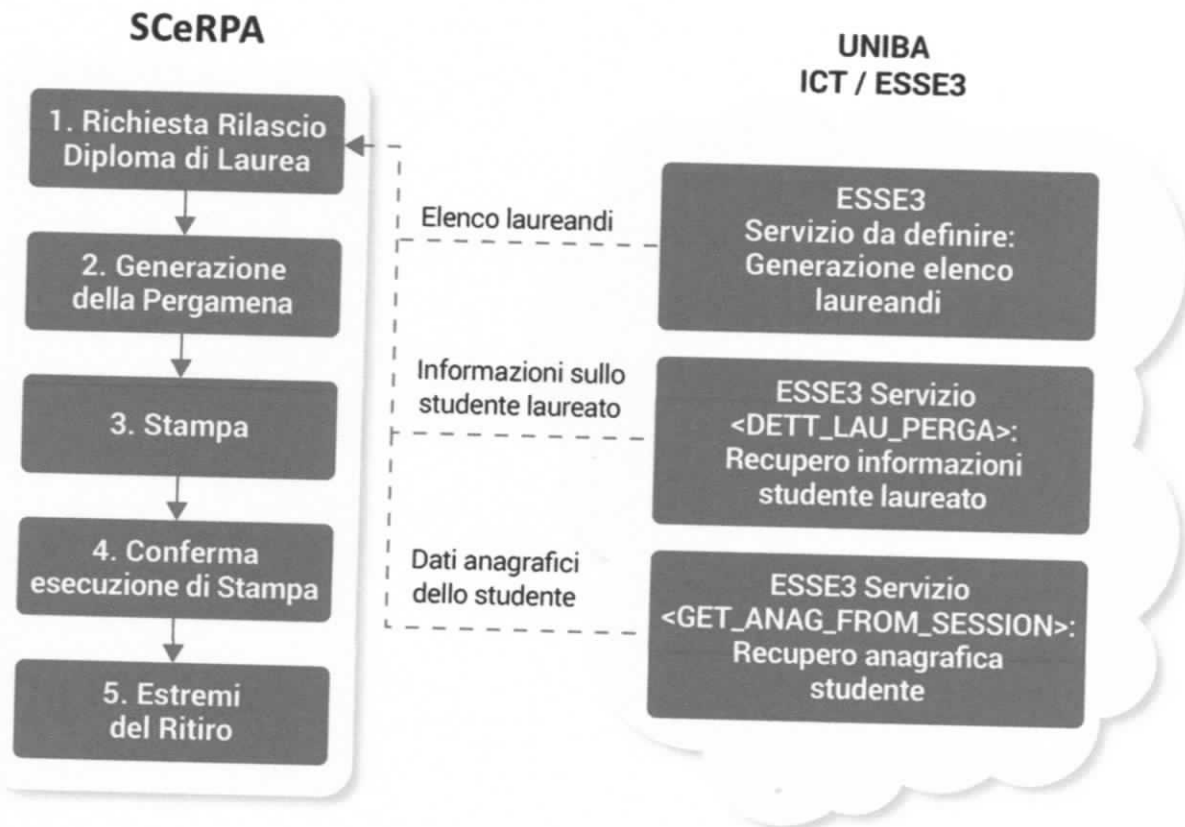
SCeRPA

1. Richiesta Rilascio Diploma di Laurea

2. Generazione della Pergamena

3. Stampa

4. Conferma esecuzione di Stampa

5. Estremi del Ritiro

Elenco laureandi

Informazioni sullo studente laureato

Dati anagrafici dello studente

UNIBA
ICT / ESSE3

ESSE3
Servizio da definire:
Generazione elenco laureandi

ESSE3 Servizio
<DETT_LAU_PERGA>:
Recupero informazioni studente laureato

ESSE3 Servizio
<GET_ANAG_FROM_SESSION>:
Recupero anagrafica studente